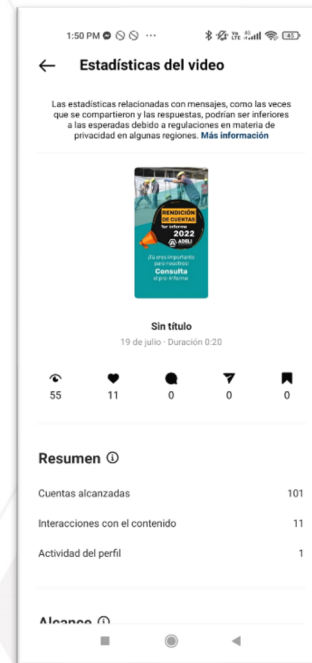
1:50 PM

Estadísticas del video

Las estadísticas relacionadas con mensajes, como las veces que se compartieron y las respuestas, podrían ser inferiores a las esperadas debido a regulaciones en materia de privacidad en algunas regiones. Más información

RENDICIÓN DE CUENTAS
1er informe
2022
ADRI

¡Tu eres importante para nosotros!
Consulta
el pre-informe

Sin título
19 de julio · Duración 0:20

55
11
2
0
0

Resumen

Cuentas alcanzadas 101

Interacciones con el contenido 11

Actividad del perfil 1

Alcance